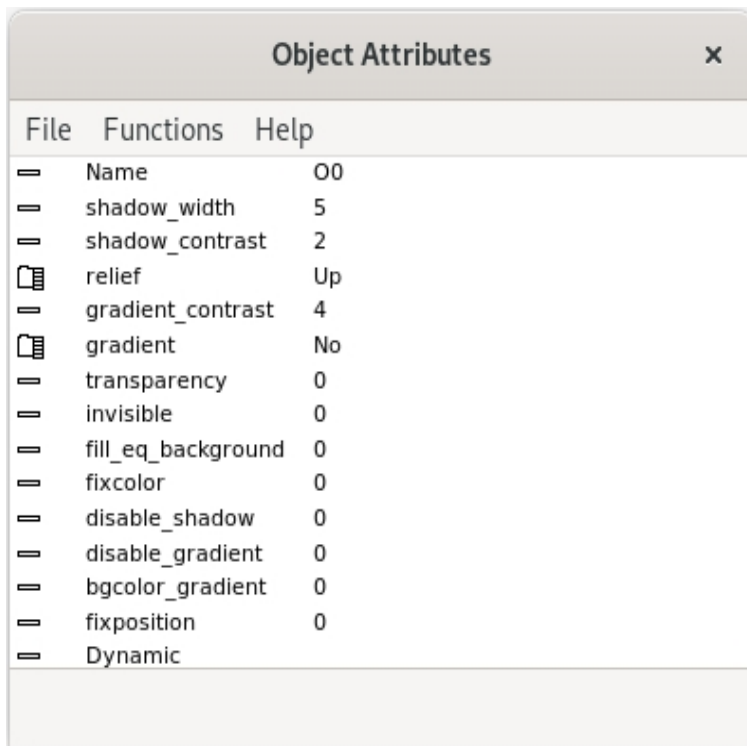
Object Attributes ×

File Functions Help

| | |
|---|---|
| Name | O0 |
| shadow_width | 5 |
| shadow_contrast | 2 |
| relief | Up |
| gradient_contrast | 4 |
| gradient | No |
| transparency | 0 |
| invisible | 0 |
| fill_eq_background | 0 |
| fixcolor | 0 |
| disable_shadow | 0 |
| disable_gradient | 0 |
| bgcolor_gradient | 0 |
| fixposition | 0 |
| Dynamic | |